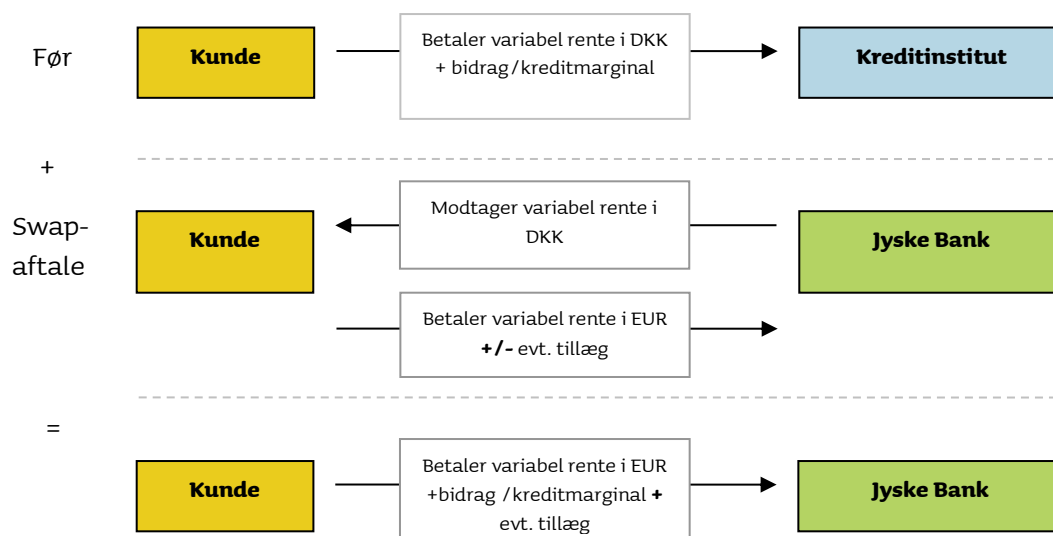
Før

Kunde

Betaler variabel rente i DKK + bidrag/kreditmarginal

Kreditinstitut

+

Swap-aftale

Kunde

Modtager variabel rente i DKK

Jyske Bank

Betaler variabel rente i EUR **+/-** evt. tillæg

=

Kunde

Betaler variabel rente i EUR +bidrag /kreditmarginal **+** evt. tillæg

Jyske Bank